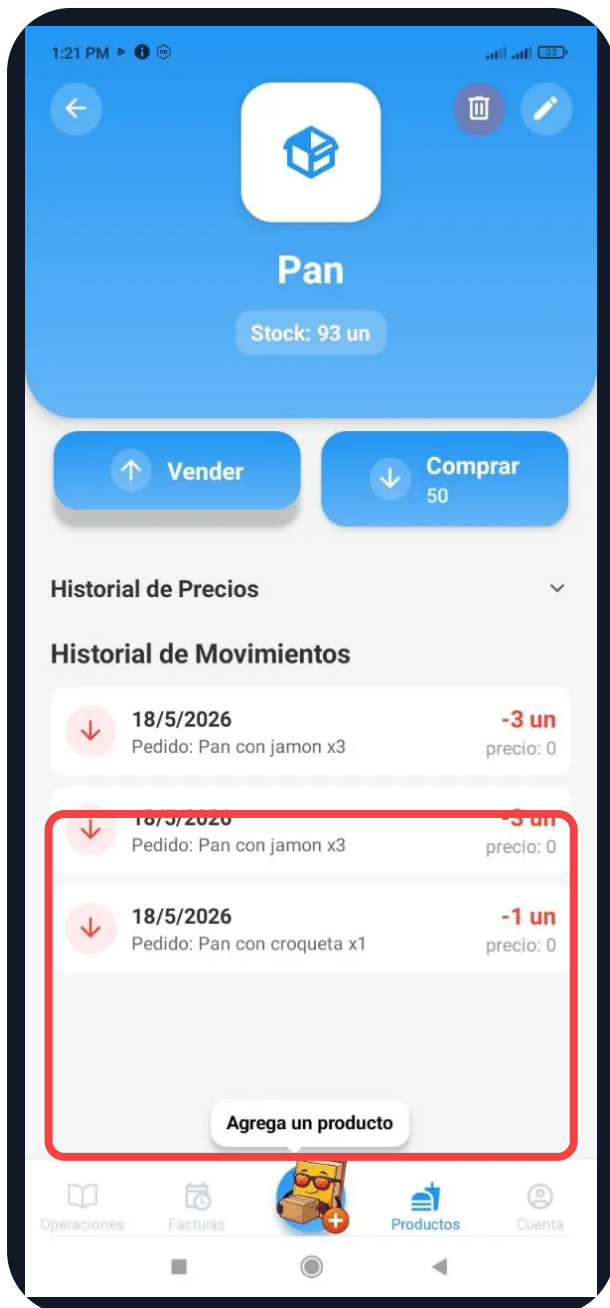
1:21 PM

Pan

Stock: 93 un

Vender

Comprar
50

Historial de Precios

Historial de Movimientos

18/5/2026
Pedido: Pan con jamon x3
-3 un
precio: 0

18/5/2026
Pedido: Pan con jamon x3
-3 un
precio: 0

18/5/2026
Pedido: Pan con croqueta x1
-1 un
precio: 0

Agrega un producto

Operaciones
Facturas
Productos
Cuenta